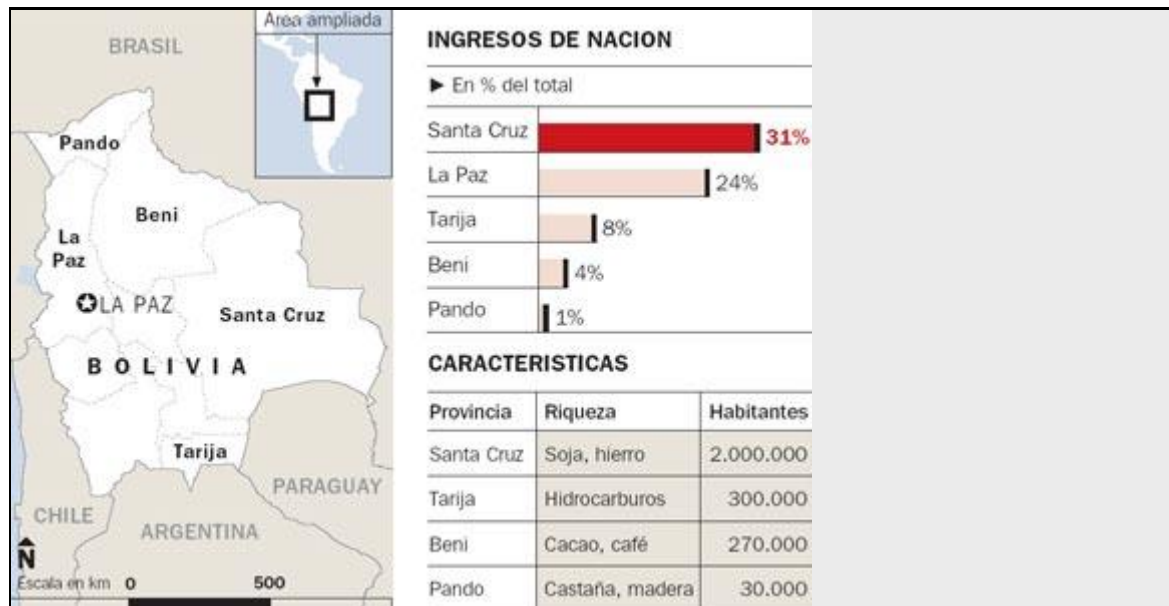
Area ampliada

BRASIL

Pando

Beni

La Paz

LA PAZ

Santa Cruz

BOLIVIA

Tarija

PARAGUAY

CHILE

ARGENTINA

N

Escala en km 0 500

INGRESOS DE NACION

► En % del total

Santa Cruz 31%

La Paz 24%

Tarija 8%

Beni 4%

Pando 1%

CARACTERISTICAS

| Provincia | Riqueza | Habitantes |
|---|---|---|
| Santa Cruz | Soja, hierro | 2.000.000 |
| Tarija | Hidrocarburos | 300.000 |
| Beni | Cacao, café | 270.000 |
| Pando | Castaña, madera | 30.000 |